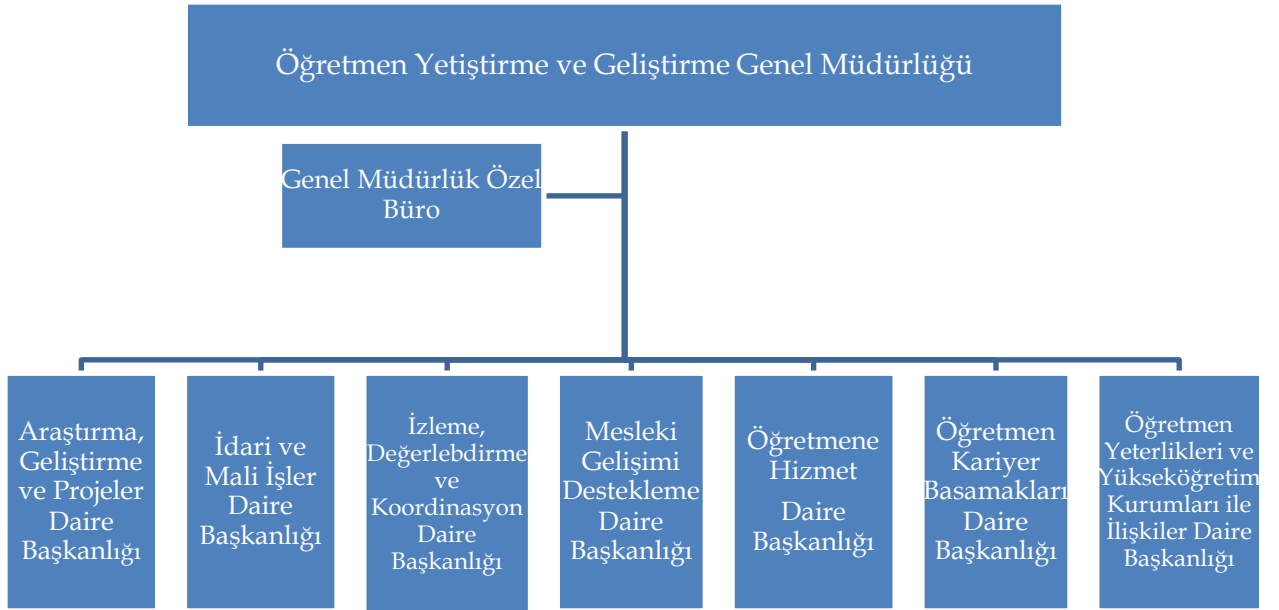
Öğretmen Yetiştirme ve Geliştirme Genel Müdürlüğü

Genel Müdürlük Özel Büro

Araştırma, Geliştirme ve Projeler Daire Başkanlığı

İdari ve Mali İşler Daire Başkanlığı

İzleme, Değerlebdirme ve Koordinasyon Daire Başkanlığı

Mesleki Gelişimi Destekleme Daire Başkanlığı

Öğretmene Hizmet

Daire Başkanlığı

Öğretmen Kariyer Basamakları Daire Başkanlığı

Öğretmen Yeterlikleri ve Yükseköğretim Kurumları ile İlişkiler Daire Başkanlığı